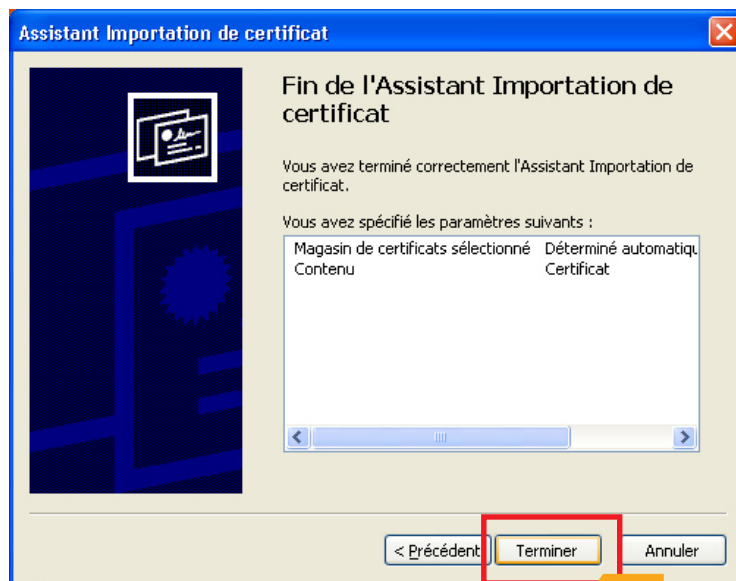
Assistant Importation de certificat

Fin de l'Assistant Importation de certificat

Vous avez terminé correctement l'Assistant Importation de certificat.

Vous avez spécifié les paramètres suivants :

| Magasin de certificats sélectionné | Déterminé automatiqu |
|---|---|
| Contenu | Certificat |

< Précédent | Terminer | Annuler